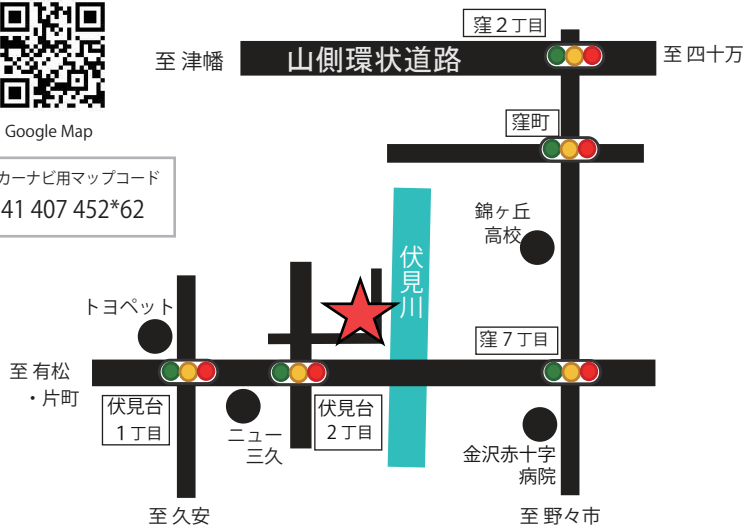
Google Map

カーナビ用マップコード
41 407 452*62

窪２丁目
至 津幡
山側環状道路
至 四十万
窪町
錦ヶ丘
高校
伏見川
トヨペット
窪７丁目
至 有松
・片町
伏見台
１丁目
ニュー
三久
伏見台
２丁目
金沢赤十字
病院
至 久安
至 野々市